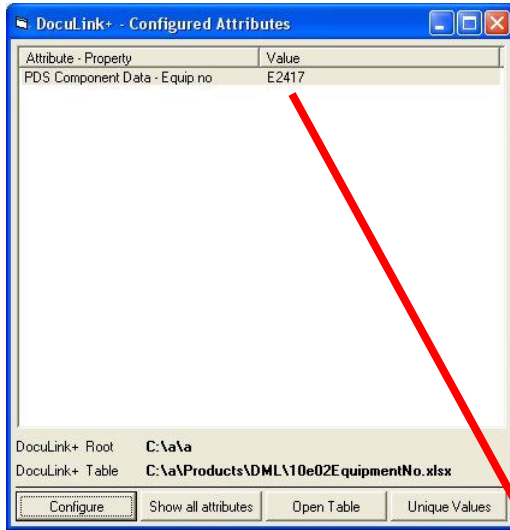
DocuLink+ - Configured Attributes

| Attribute - Property | Value |
|---|---|
| PDS Component Data - Equip no | E2417 |

DocuLink+ Root C:\a\a
DocuLink+ Table C:\a\Products\DML\10e02EquipmentNo.xlsx

Configure Show all attributes Open Table Unique Values